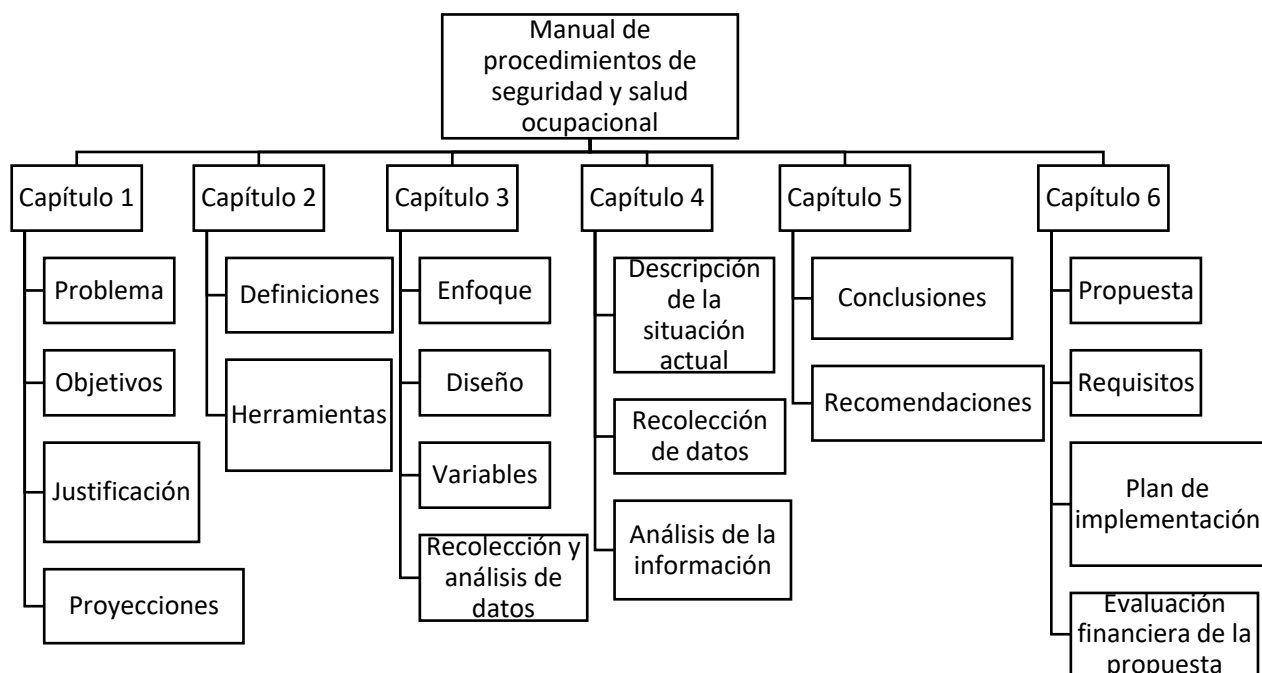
Manual de procedimientos de seguridad y salud ocupacional

Capítulo 1
Problema
Objetivos
Justificación
Proyecciones

Capítulo 2
Definiciones
Herramientas

Capítulo 3
Enfoque
Diseño
Variables
Recolección y análisis de datos

Capítulo 4
Descripción de la situación actual
Recolección de datos
Análisis de la información

Capítulo 5
Conclusiones
Recomendaciones

Capítulo 6
Propuesta
Requisitos
Plan de implementación
Evaluación financiera de la propuesta